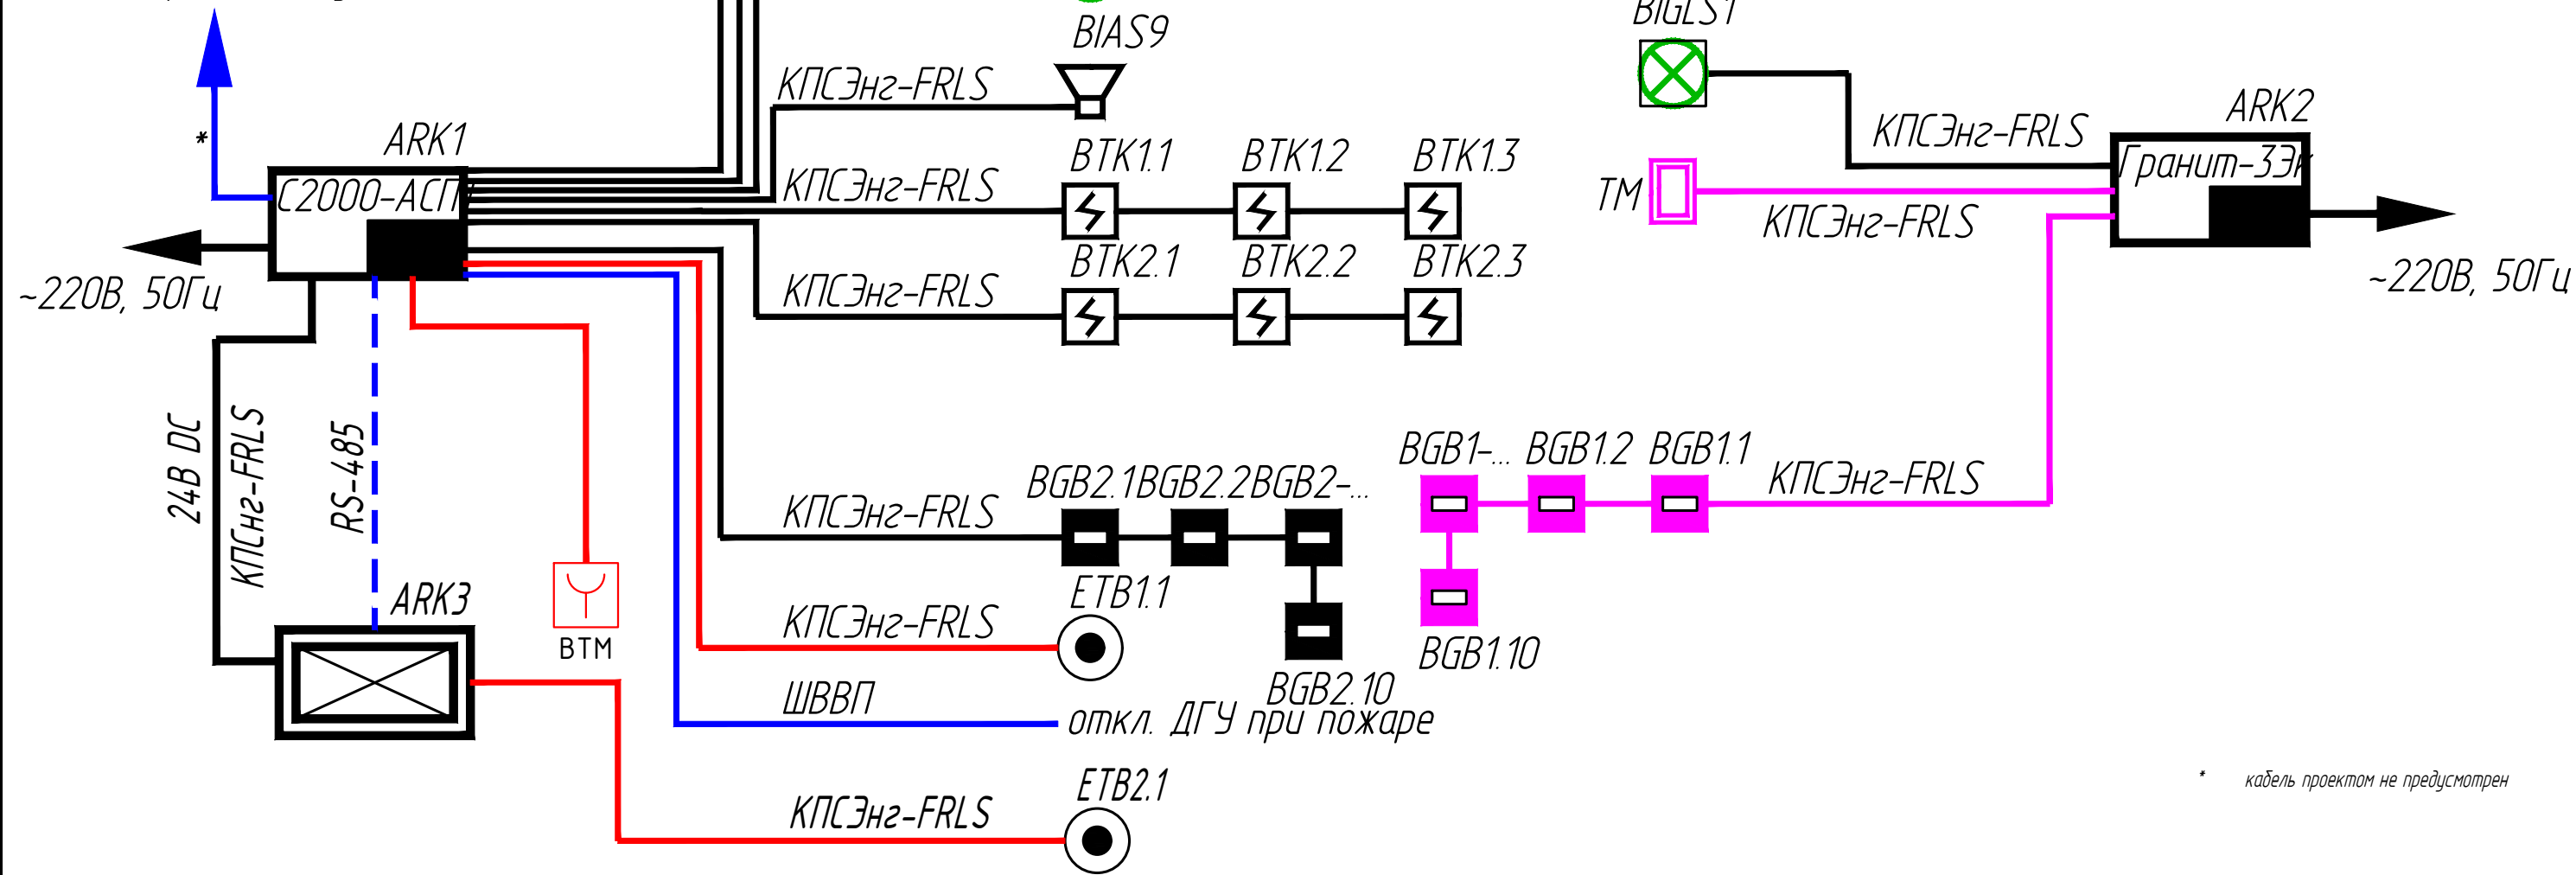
BIAS9
BIGLS1
КПСЭнг-FRLS
ARK1
С2000-АСП
КПСЭнг-FRLS
BTK1.1
BTK1.2
BTK1.3
КПСЭнг-FRLS
ARK2
Гранит-3Э
TM
КПСЭнг-FRLS
*
~220В, 50Гц
~220В, 50Гц
КПСЭнг-FRLS
BTK2.1
BTK2.2
BTK2.3
24В DC
КПСнг-FRLS
RS-485
BGB1-...
BGB1.2
BGB1.1
КПСЭнг-FRLS
КПСЭнг-FRLS
BGB2.1
BGB2.2
BGB2-...
ARK3
ETB1.1
BTM
КПСЭнг-FRLS
BGB1.10
BGB2.10
ШВВП
откл. ДГУ при пожаре
* кабель проектом не предусмотрен
ETB2.1
КПСЭнг-FRLS